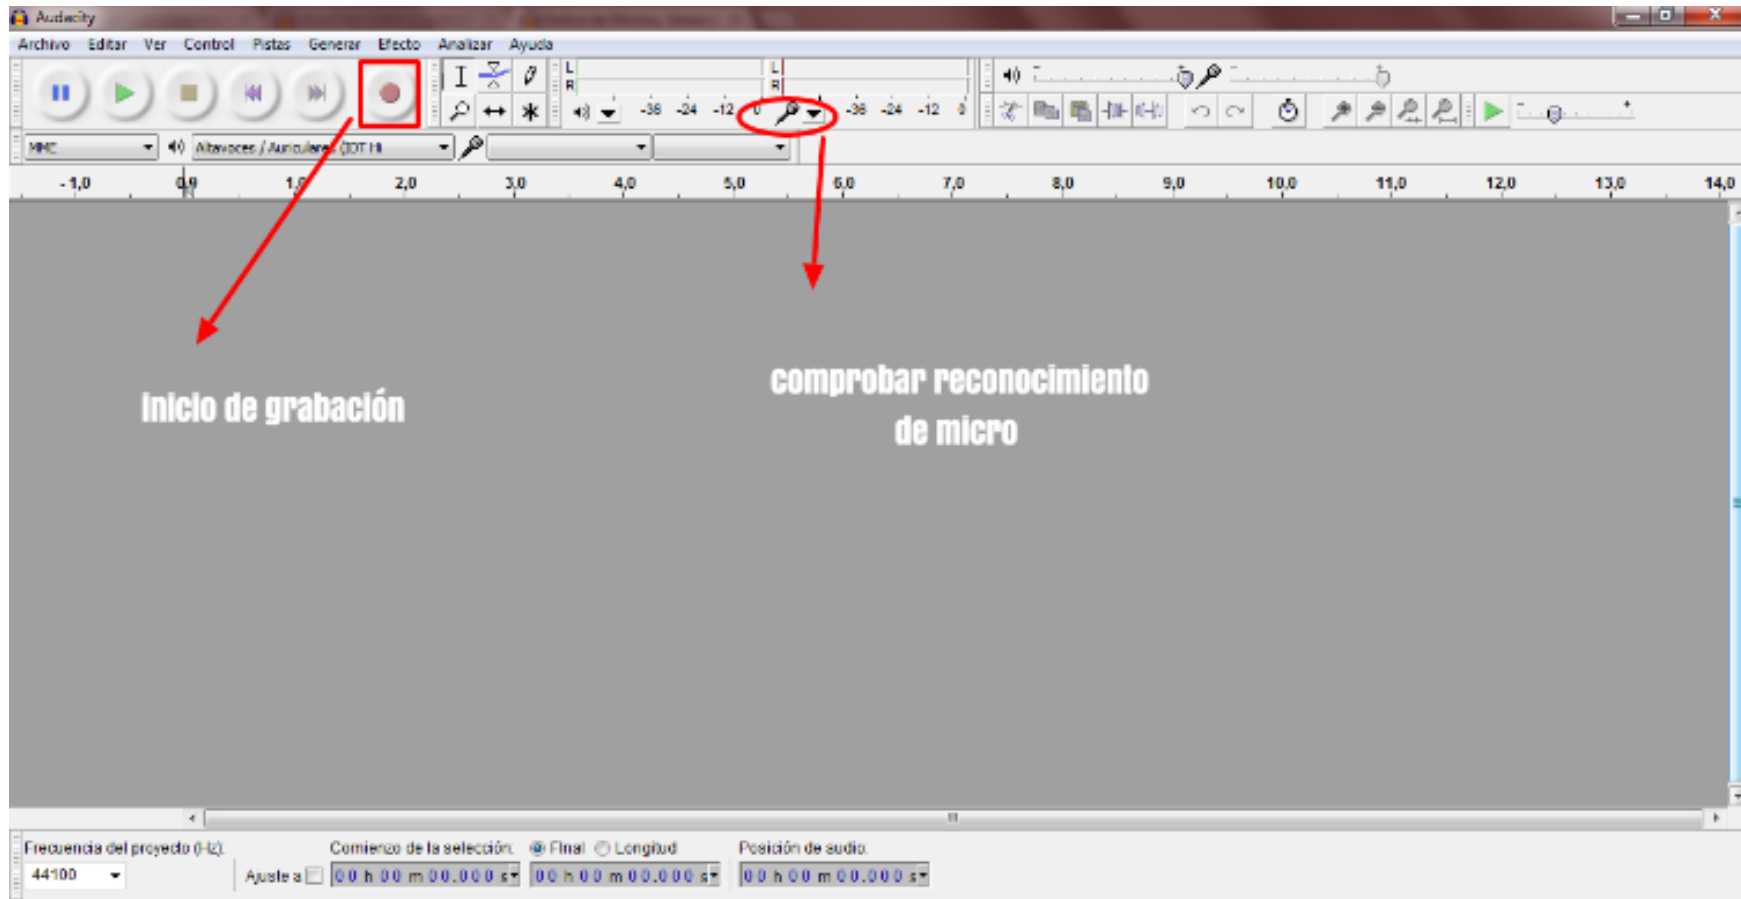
Audacity

Archivo Editar Ver Control Pistas Generar Efecto Analizar Ayuda

L R -36 -24 -12 0 L R -36 -24 -12 0

MME Altavoces / Auriculares (IDT Hi

-1,0 0,0 1,0 2,0 3,0 4,0 5,0 6,0 7,0 8,0 9,0 10,0 11,0 12,0 13,0 14,0

Inicio de grabación

comprobar reconocimiento de micro

Frecuencia del proyecto (Hz): 44100

Ajuste a

Comienzo de la selección: 00 h 00 m 00.000 s

Final Longitud 00 h 00 m 00.000 s

Posición de audio: 00 h 00 m 00.000 s